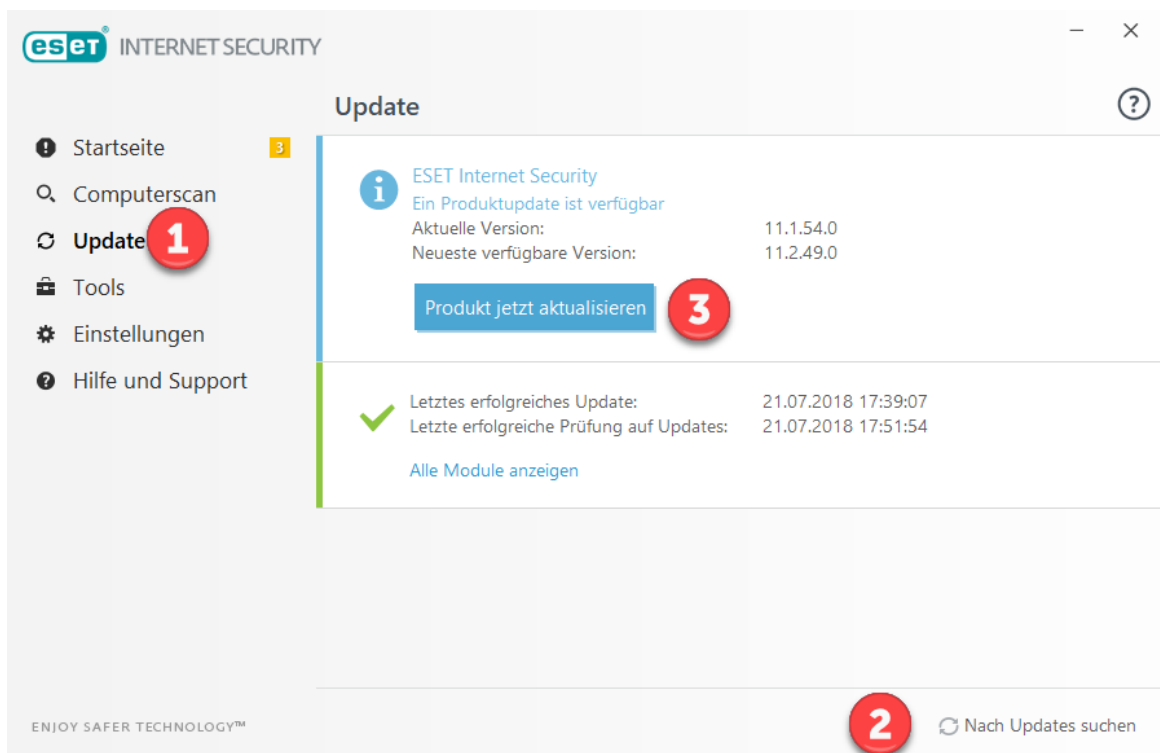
eset INTERNET SECURITY

Update

Startseite 3
Computerscan
Update 1
Tools
Einstellungen
Hilfe und Support

ESET Internet Security
Ein Produktupdate ist verfügbar
Aktuelle Version: 11.1.54.0
Neueste verfügbare Version: 11.2.49.0

Produkt jetzt aktualisieren 3

Letztes erfolgreiches Update: 21.07.2018 17:39:07
Letzte erfolgreiche Prüfung auf Updates: 21.07.2018 17:51:54

Alle Module anzeigen

ENJOY SAFER TECHNOLOGY™

2 Nach Updates suchen